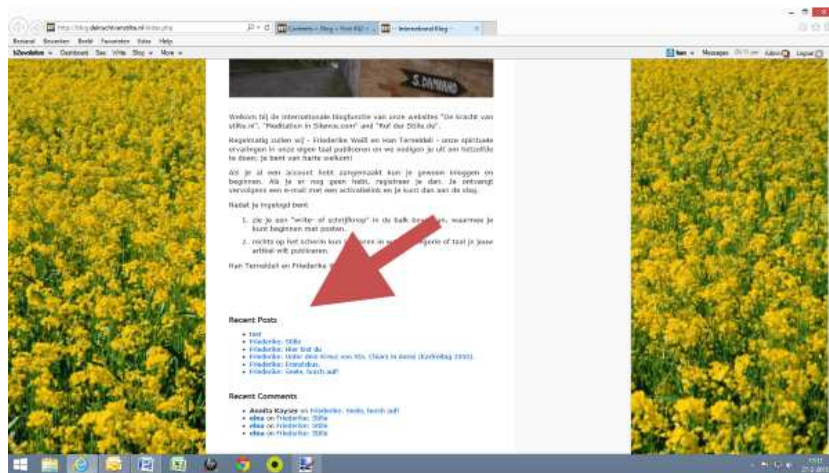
http://blog.dekrachtvanstilte.nl/index.php

Contents › Blog › Post 682 › ... | Internationaal Blog

Bestand Bewerken Beeld Favorieten Extra Help

bZevolution Dashboard See Write Shop More

Han Messages Admin Logout

S.DAMIANO

Welkom bij de internationale blogfunctie van onze websites "De kracht van stilte.nl", "Meditation in Silence.com" und "Ruf der Stille.de".

Regelmatig zullen wij - Friederike Weiß en Han Ternoldabl - onze spirituele ervaringen in onze eigen taal publiceren en we nodigen je uit om hetzelfde te doen; je bent van harte welkom!

Als je al een account hebt aangemaakt kun je gewoon inloggen en beginnen. Als je er nog geen hebt, registreer je dan. Je ontvangt vervolgens een e-mail met een activatielink en je kunt dan aan de slag.

Nadat je ingelogd bent:

1. zie je een "write- of schrijfknop" in de balk bov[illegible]en, waarmee je kunt beginnen met posten.

2. rechts op het scherm kun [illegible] in we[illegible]gorie of taal je jouw artikel wilt publiceren.

Han Ternoldabl en Friederike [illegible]

Recent Posts

- test
- Friederike: Stille
- Friederike: Hier bist du
- Friederike: Unter dem Kreuz von Sts. Chiara in Assisi (Karfreitag 2000).
- Friederike: Erstritten.
- Friederike: Gnade, husch auf!

Recent Comments

- Annita Kaysee on Friederike: Gnade, husch auf!
- elisa on Friederike: Stille
- elisa on Friederike: Stille
- elisa on Friederike: Stille